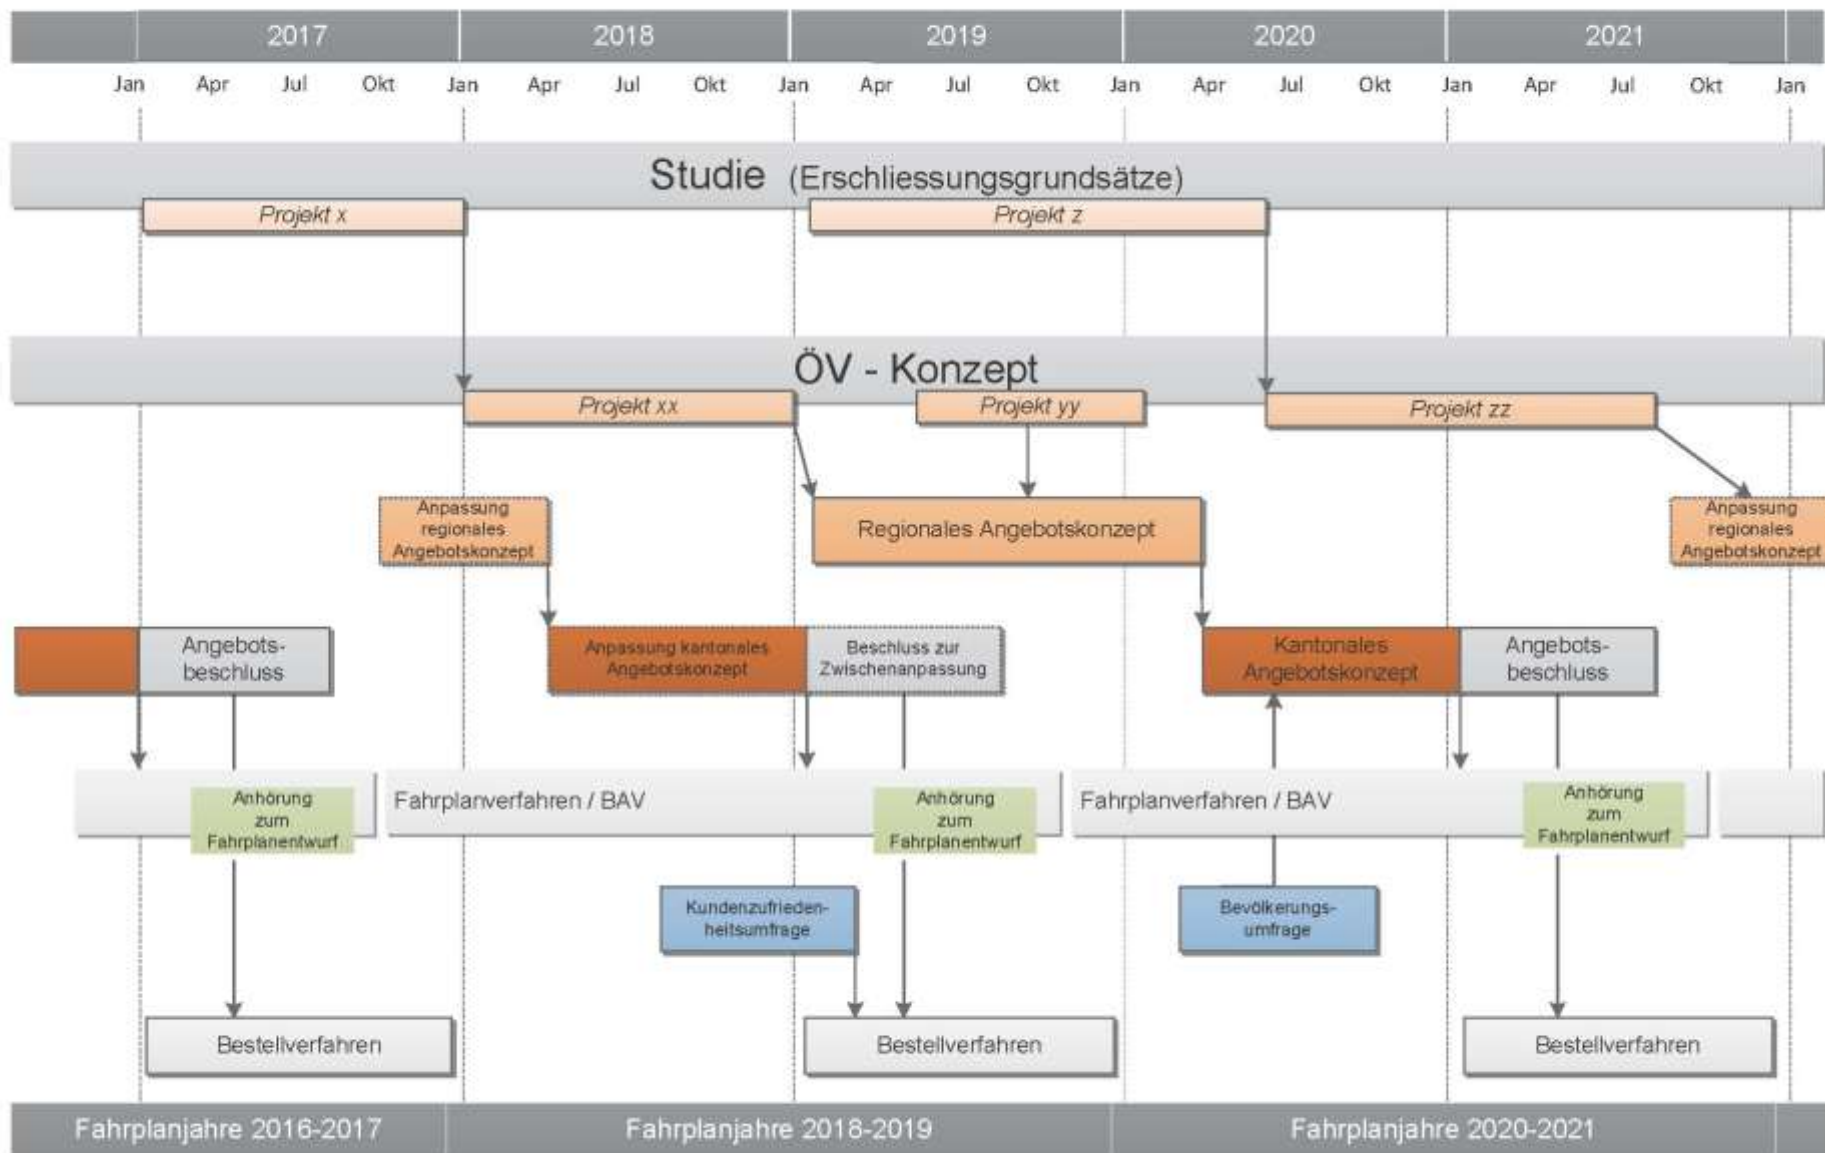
2017 2018 2019 2020 2021

Jan Apr Jul Okt Jan Apr Jul Okt Jan Apr Jul Okt Jan Apr Jul Okt Jan Apr Jul Okt Jan

Studie (Erschliessungsgrundsätze)

Projekt x

Projekt z

ÖV - Konzept

Projekt xx

Projekt yy

Projekt zz

Anpassung regionales Angebotskonzept

Regionales Angebotskonzept

Anpassung regionales Angebotskonzept

Angebots-beschluss

Anpassung kantonales Angebotskonzept

Beschluss zur Zwischenanpassung

Kantonales Angebotskonzept

Angebots-beschluss

Anhörung zum Fahrplanentwurf

Fahrplanverfahren / BAV

Anhörung zum Fahrplanentwurf

Fahrplanverfahren / BAV

Anhörung zum Fahrplanentwurf

Kundenzufrieden-heitsumfrage

Bevölkerungs-umfrage

Bestellverfahren

Bestellverfahren

Bestellverfahren

Fahrplanjahre 2016-2017

Fahrplanjahre 2018-2019

Fahrplanjahre 2020-2021